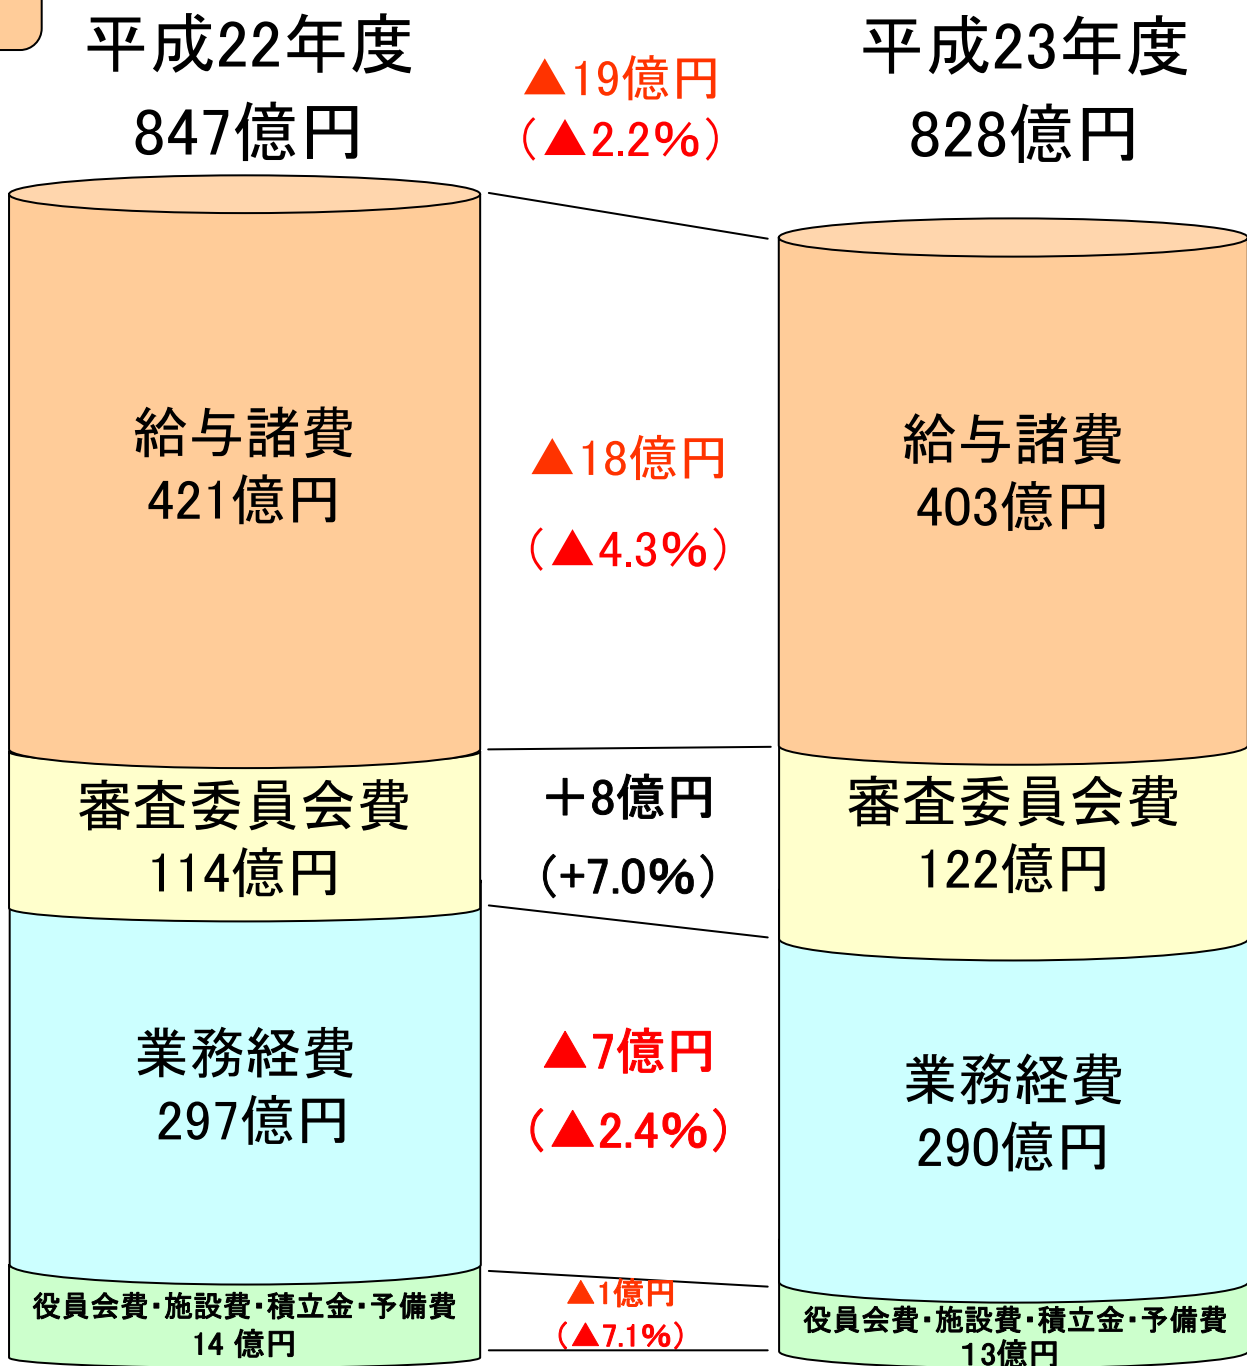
平成22年度
847億円

▲19億円
（▲2.2%）

平成23年度
828億円

給与諸費
421億円

▲18億円
（▲4.3%）

給与諸費
403億円

審査委員会費
114億円

＋8億円
（+7.0%）

審査委員会費
122億円

業務経費
297億円

▲7億円
（▲2.4%）

業務経費
290億円

役員会費・施設費・積立金・予備費
14 億円

▲1億円
（▲7.1%）

役員会費・施設費・積立金・予備費
13億円